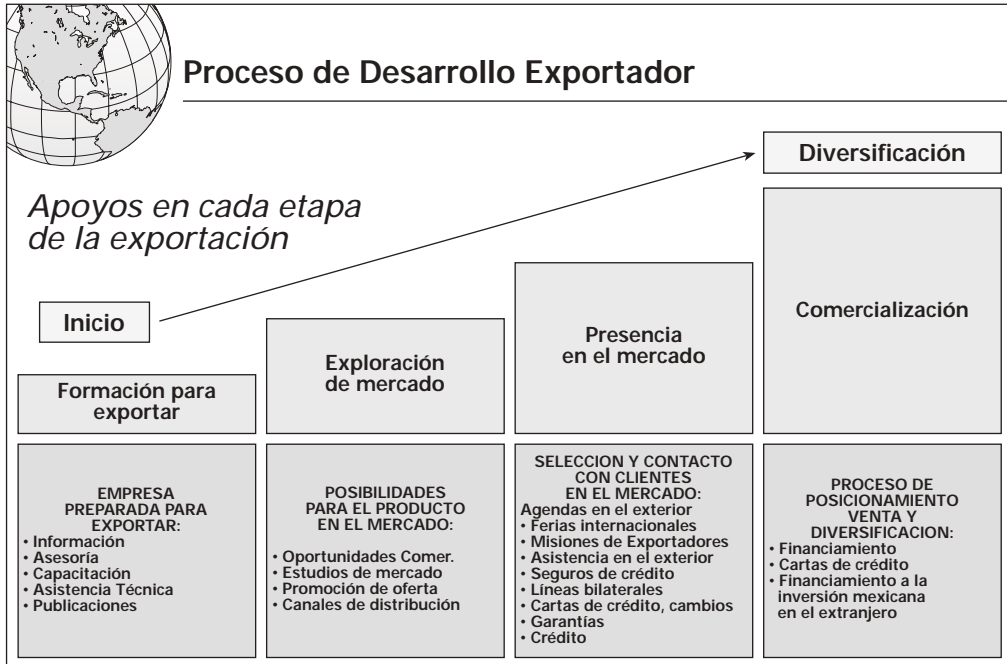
Proceso de Desarrollo Exportador

Diversificación

Apoyos en cada etapa de la exportación

Inicio

Comercialización

Presencia en el mercado

Exploración de mercado

Formación para exportar

EMPRESA PREPARADA PARA EXPORTAR:
• Información
• Asesoría
• Capacitación
• Asistencia Técnica
• Publicaciones

POSIBILIDADES PARA EL PRODUCTO EN EL MERCADO:
• Oportunidades Comer.
• Estudios de mercado
• Promoción de oferta
• Canales de distribución

SELECCION Y CONTACTO CON CLIENTES EN EL MERCADO:
Agendas en el exterior
• Ferias internacionales
• Misiones de Exportadores
• Asistencia en el exterior
• Seguros de crédito
• Líneas bilaterales
• Cartas de crédito, cambios
• Garantías
• Crédito

PROCESO DE POSICIONAMIENTO VENTA Y DIVERSIFICACION:
• Financiamiento
• Cartas de crédito
• Financiamiento a la inversión mexicana en el extranjero